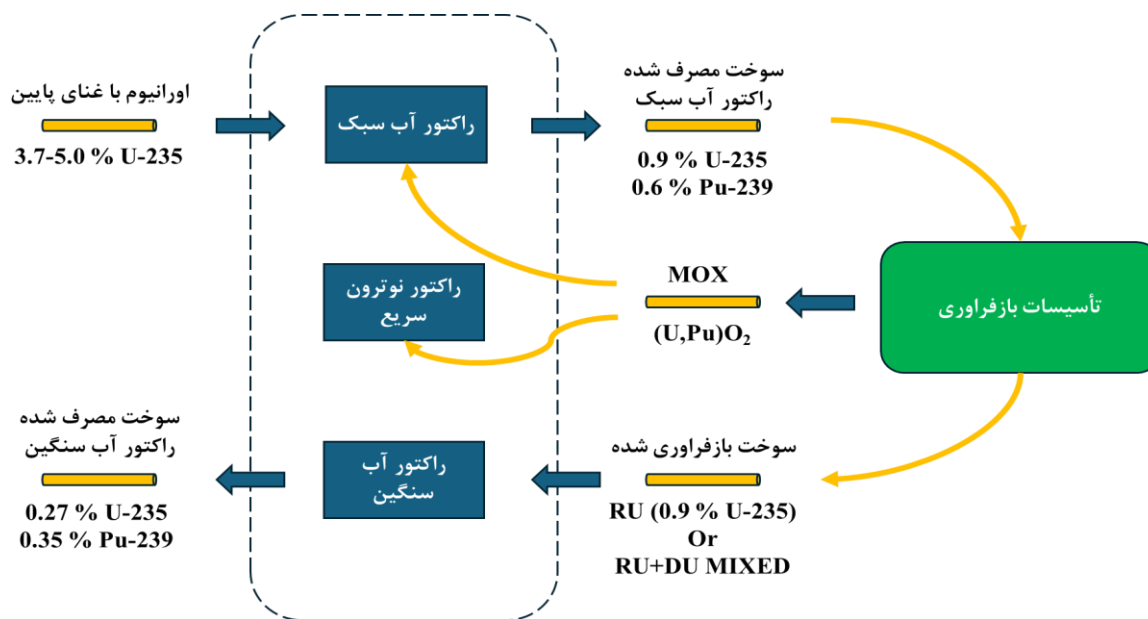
اورانیوم با غنای پایین
3.7-5.0 % U-235

راکتور آب سبک

سوخت مصرف شده
راکتور آب سبک
0.9 % U-235
0.6 % Pu-239

تأسیسات بازفراوری

MOX
(U,Pu)$O_2$

راکتور نوترون سریع

سوخت مصرف شده
راکتور آب سنگین
0.27 % U-235
0.35 % Pu-239

راکتور آب سنگین

سوخت بازفراوری شده
RU (0.9 % U-235)
Or
RU+DU MIXED